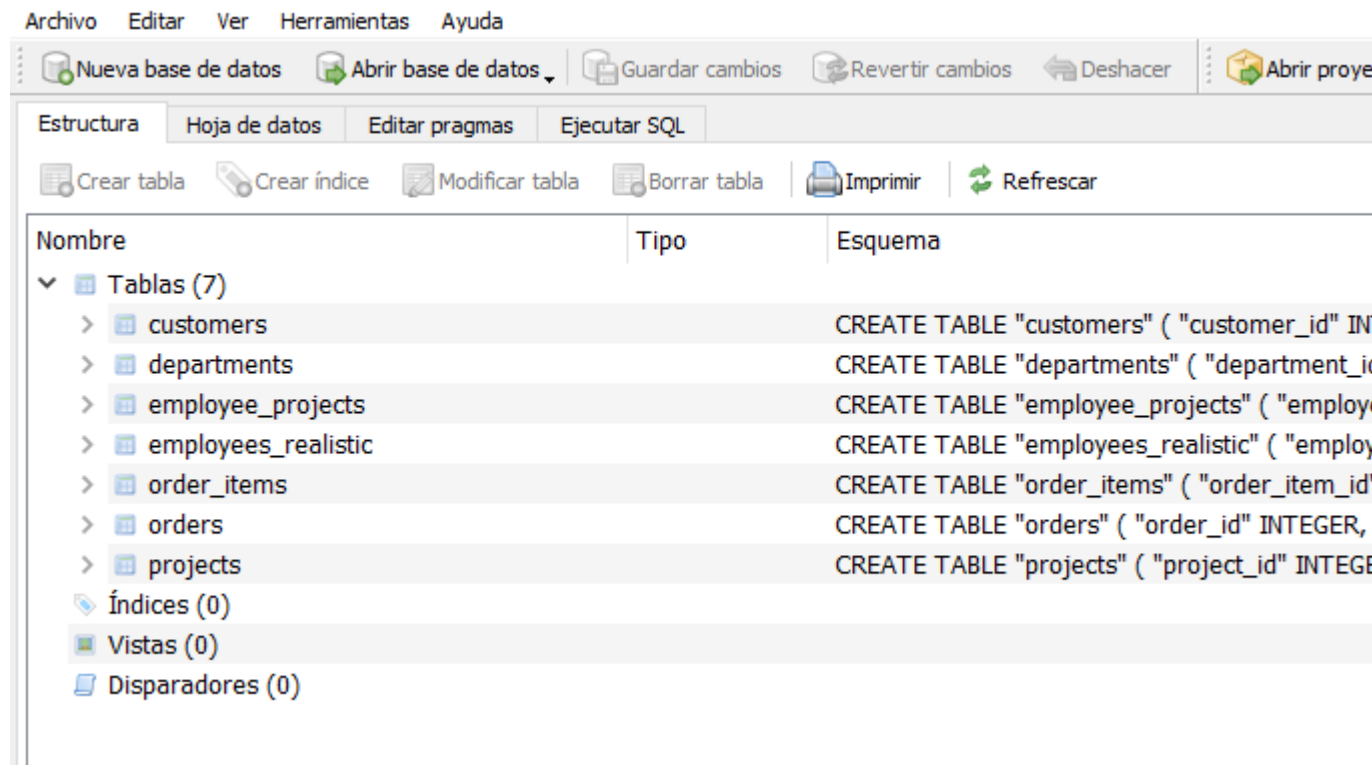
Archivo Editar Ver Herramientas Ayuda

Nueva base de datos | Abrir base de datos | Guardar cambios | Revertir cambios | Deshacer | Abrir proye

Estructura | Hoja de datos | Editar pragmas | Ejecutar SQL

Crear tabla | Crear índice | Modificar tabla | Borrar tabla | Imprimir | Refrescar

| Nombre | Tipo | Esquema |
|---|---|---|
| Tablas (7) | | |
| customers | | CREATE TABLE "customers" ( "customer_id" IN |
| departments | | CREATE TABLE "departments" ( "department_i |
| employee_projects | | CREATE TABLE "employee_projects" ( "employ |
| employees_realistic | | CREATE TABLE "employees_realistic" ( "employ |
| order_items | | CREATE TABLE "order_items" ( "order_item_id |
| orders | | CREATE TABLE "orders" ( "order_id" INTEGER, |
| projects | | CREATE TABLE "projects" ( "project_id" INTEG |
| Índices (0) | | |
| Vistas (0) | | |
| Disparadores (0) | | |